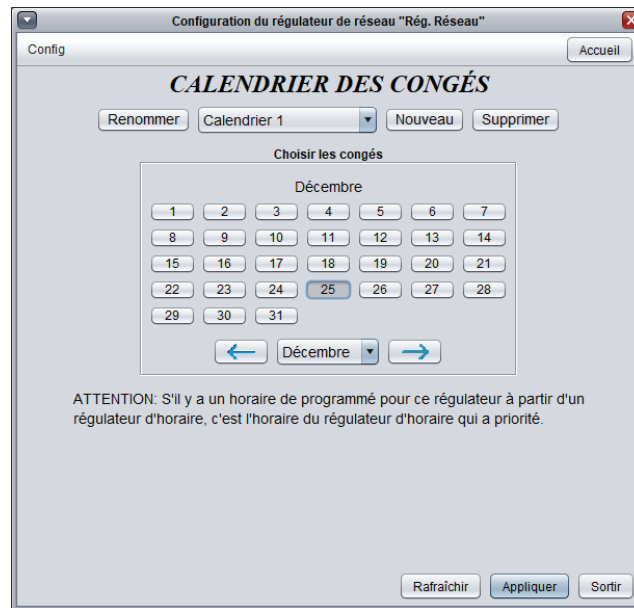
Configuration du régulateur de réseau "Rég. Réseau"

Config

Accueil

CALENDRIER DES CONGÉS

Renommer

Calendrier 1

Nouveau

Supprimer

Choisir les congés

Décembre

| 1 | 2 | 3 | 4 | 5 | 6 | 7 |
|---|---|---|---|---|---|---|
| 8 | 9 | 10 | 11 | 12 | 13 | 14 |
| 15 | 16 | 17 | 18 | 19 | 20 | 21 |
| 22 | 23 | 24 | 25 | 26 | 27 | 28 |
| 29 | 30 | 31 | | | | |

Décembre

ATTENTION: S'il y a un horaire de programmé pour ce régulateur à partir d'un régulateur d'horaire, c'est l'horaire du régulateur d'horaire qui a priorité.

Rafraîchir

Appliquer

Sortir